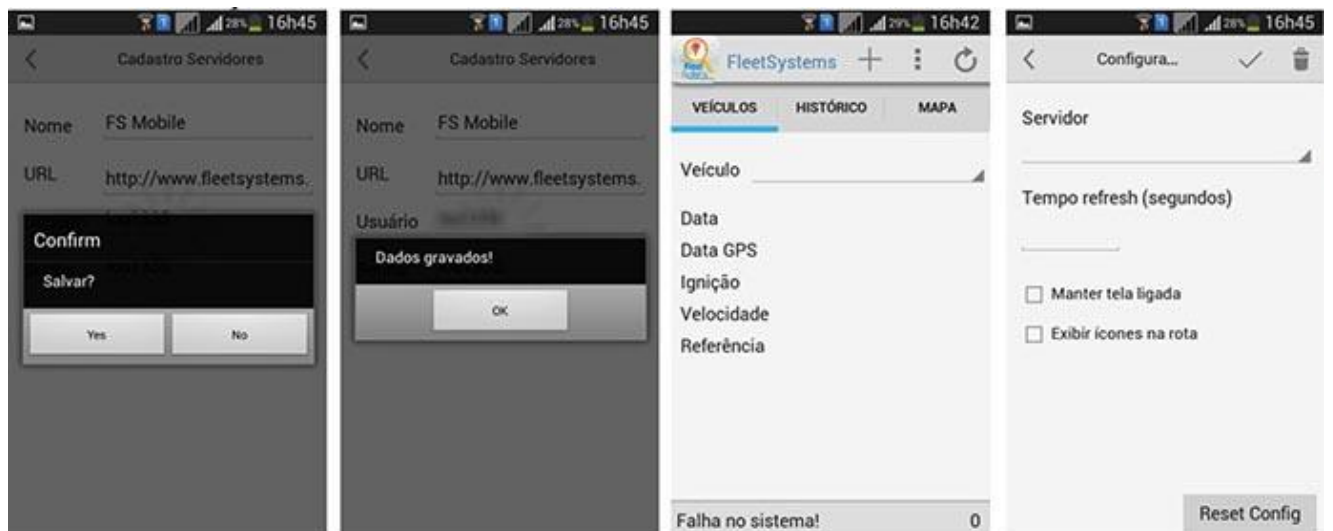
28% 16h45
Cadastro Servidores
Nome FS Mobile
URL http://www.fleetsystems.
Confirm
Salvar?
Yes
No

28% 16h45
Cadastro Servidores
Nome FS Mobile
URL http://www.fleetsystems.
Usuário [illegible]
Dados gravados!
OK

29% 16h42
FleetSystems
VEÍCULOS HISTÓRICO MAPA
Veículo
Data
Data GPS
Ignição
Velocidade
Referência
Falha no sistema! 0

28% 16h45
Configura...
Servidor
Tempo refresh (segundos)
Manter tela ligada
Exibir ícones na rota
Reset Config